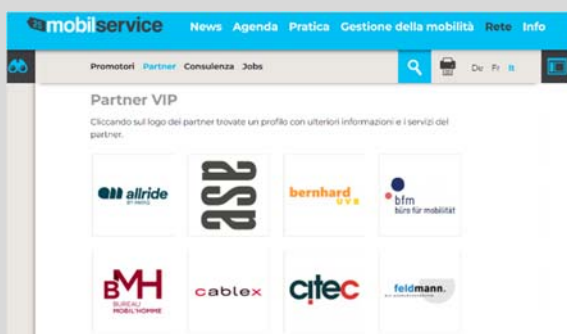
mobilservice News Agenda Pratica Gestione della mobilità Rete Info

Promotori Partner Consulenza Jobs

De Fr It

Partner VIP

Cliccando sul logo dei partner trovate un profilo con ulteriori informazioni e i servizi del partner.

allride

asa

bernhard

bfm büro für mobilität

BMH BUREAU MOBIL'HOMME

cablex

citec

feldmann.